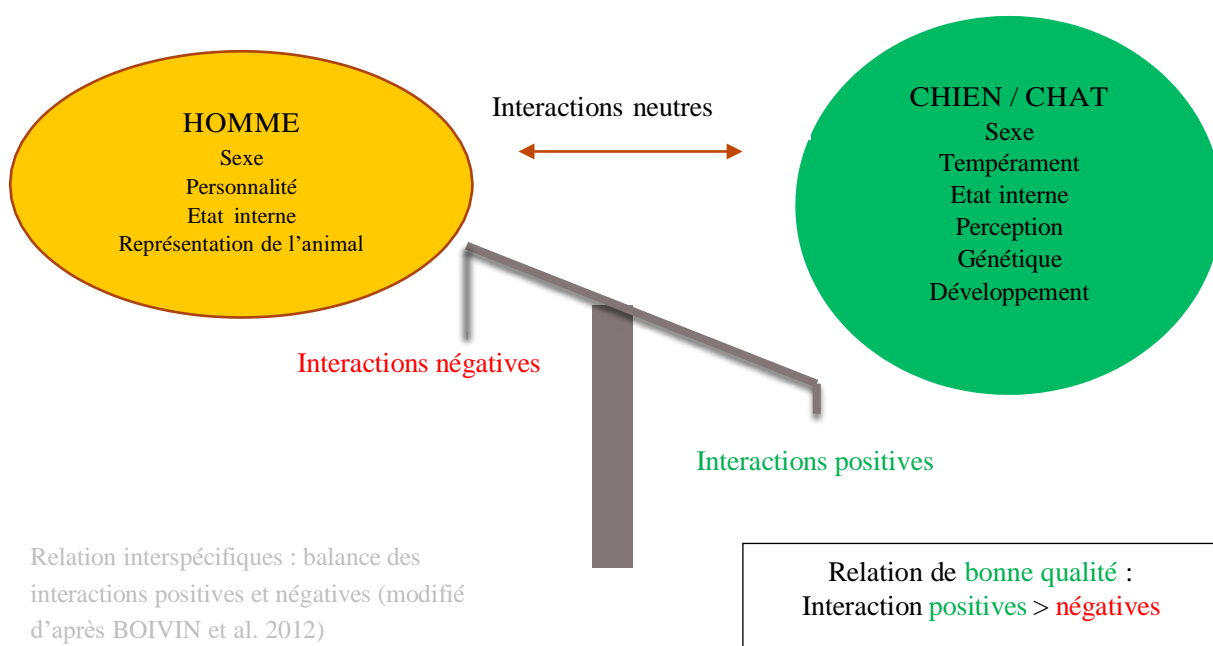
HOMME
Sexe
Personnalité
Etat interne
Représentation de l’animal

Interactions neutres

CHIEN / CHAT
Sexe
Tempérament
Etat interne
Perception
Génétique
Développement

Interactions négatives

Interactions positives

Relation interspécifiques : balance des interactions positives et négatives (modifié d’après BOIVIN et al. 2012)

Relation de bonne qualité :
Interaction positives > négatives